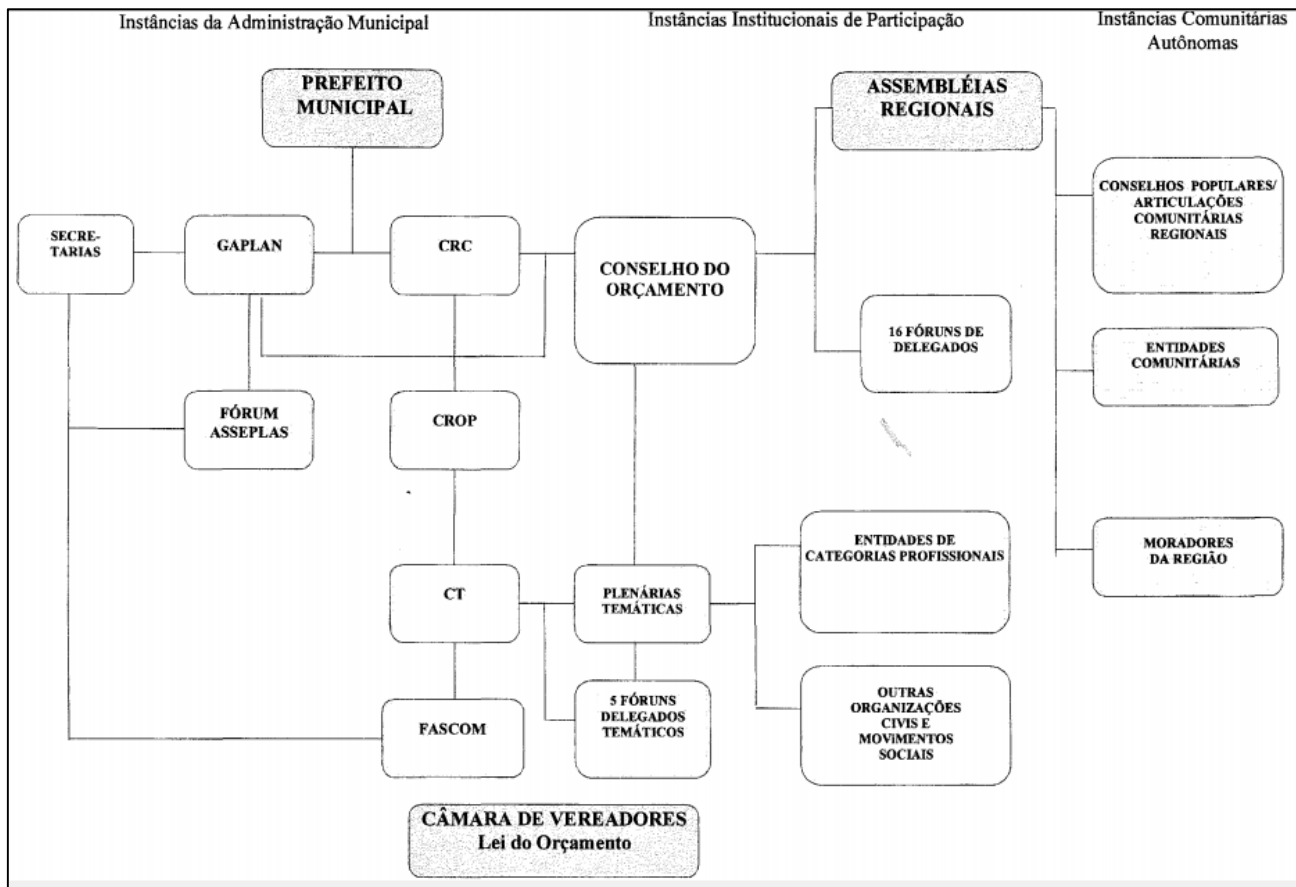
Instâncias da Administração Municipal

Instâncias Institucionais de Participação

Instâncias Comunitárias Autônomas

PREFEITO MUNICIPAL

ASSEMBLÉIAS REGIONAIS

CONSELHOS POPULARES/ ARTICULAÇÕES COMUNITÁRIAS REGIONAIS

SECRETARIAS

GAPLAN

CRC

CONSELHO DO ORÇAMENTO

16 FÓRUNS DE DELEGADOS

ENTIDADES COMUNITÁRIAS

FÓRUM ASSEPLAS

CROP

ENTIDADES DE CATEGORIAS PROFISSIONAIS

MORADORES DA REGIÃO

CT

PLENÁRIAS TEMÁTICAS

OUTRAS ORGANIZAÇÕES CIVIS E MOVIMENTOS SOCIAIS

FASCOM

5 FÓRUNS DELEGADOS TEMÁTICOS

CÂMARA DE VEREADORES
Lei do Orçamento